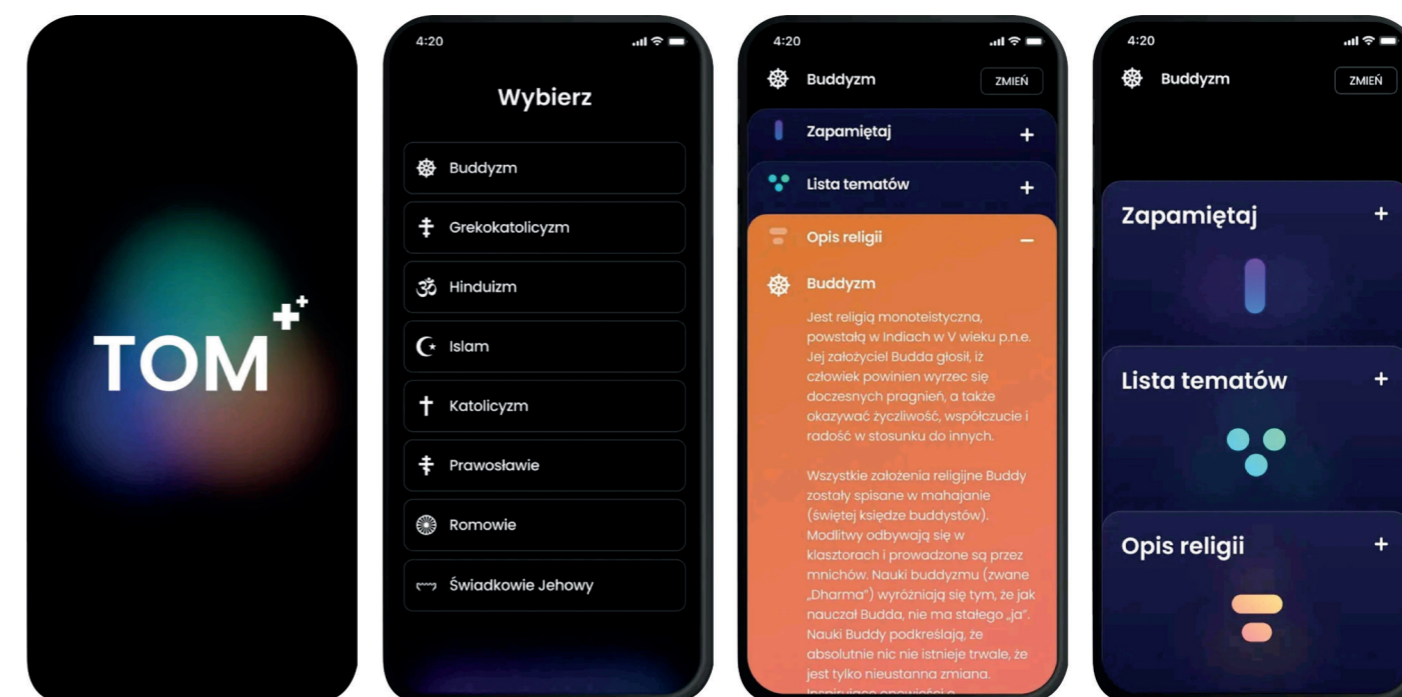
TOM$^{+}$

4:20

Wybierz

Buddyzm

Grekokatolicyzm

Hinduizm

Islam

Katolicyzm

Prawosławie

Romowie

Świadkowie Jehowy

4:20

Buddyzm

ZMIEŃ

Zapamiętaj +

Lista tematów +

Opis religii –

Buddyzm

Jest religią monoteistyczna, powstałą w Indiach w V wieku p.n.e. Jej założyciel Budda głosił, iż człowiek powinien wyrzec się doczesnych pragnień, a także okazywać życzliwość, współczucie i radość w stosunku do innych.

Wszystkie założenia religijne Buddy zostały spisane w mahajanie (świętej księdze buddystów). Modlitwy odbywają się w klasztorach i prowadzone są przez mnichów. Nauki buddyzmu (zwane „Dharma") wyróżniają się tym, że jak nauczał Budda, nie ma stałego „ja". Nauki Buddy podkreślają, że absolutnie nic nie istnieje trwale, że jest tylko nieustanna zmiana. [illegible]

4:20

Buddyzm

ZMIEŃ

Zapamiętaj +

Lista tematów +

Opis religii +